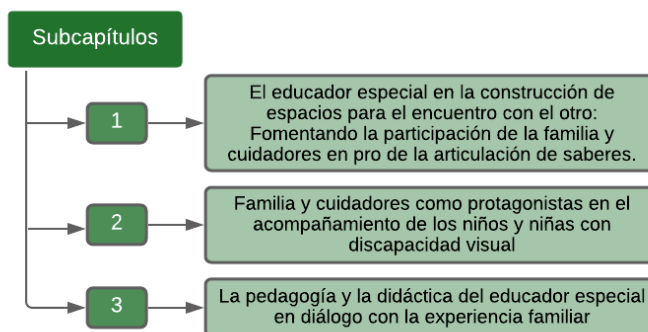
Subcapítulos

1

El educador especial en la construcción de espacios para el encuentro con el otro: Fomentando la participación de la familia y cuidadores en pro de la articulación de saberes.

2

Familia y cuidadores como protagonistas en el acompañamiento de los niños y niñas con discapacidad visual

3

La pedagogía y la didáctica del educador especial en diálogo con la experiencia familiar